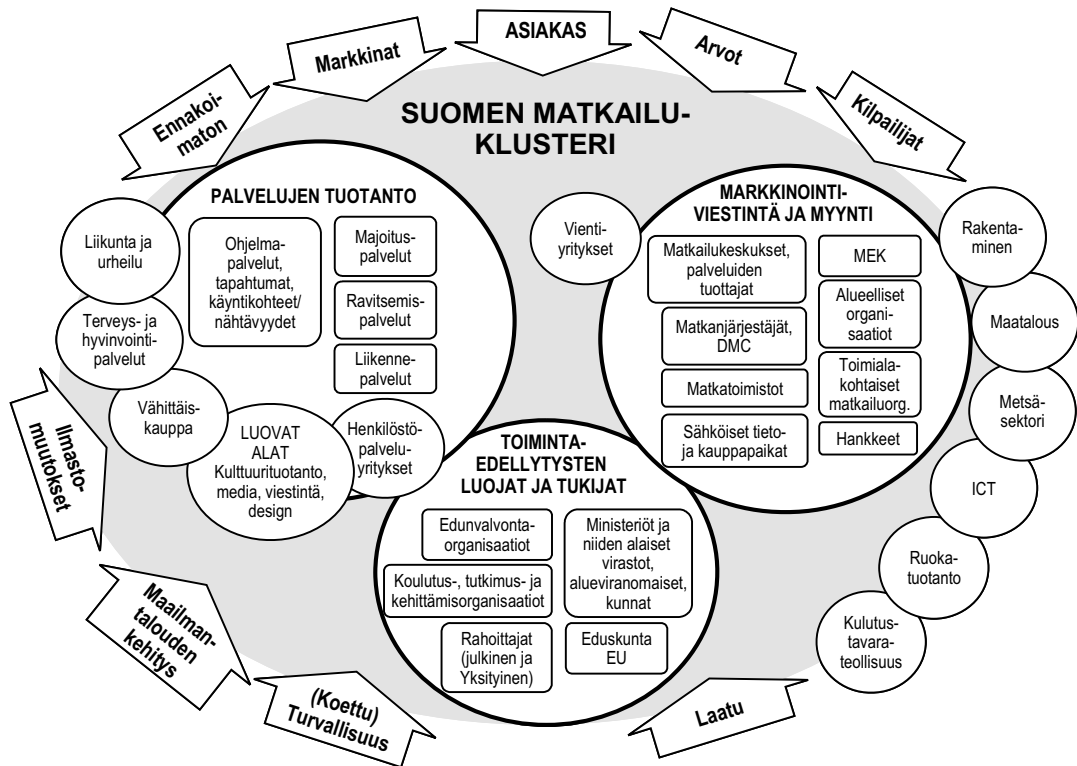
ASIAKAS

Markkinat

Arvot

Ennakoimaton

Kilpailijat

SUOMEN MATKAILUKLUSTERI

PALVELUJEN TUOTANTO

Ohjelmapalvelut, tapahtumat, käyntikohteet/ nähtävyydet

Majoituspalvelut

Ravitsemispalvelut

Liikennepalvelut

Liikunta ja urheilu

Terveys- ja hyvinvointipalvelut

Vähittäiskauppa

LUOVAT ALAT Kulttuurituotanto, media, viestintä, design

Henkilöstöpalveluyritykset

Vientiyritykset

MARKKINOINTIVIESTINTÄ JA MYYNTI

Matkailukeskukset, palveluiden tuottajat

MEK

Matkanjärjestäjät, DMC

Alueelliset organisaatiot

Matkatoimistot

Toimialakohtaiset matkailuorg.

Sähköiset tieto- ja kauppapaikat

Hankkeet

Rakentaminen

Maatalous

Metsäsektori

ICT

Ruokatuotanto

Kulutustavarateollisuus

Ilmastomuutokset

TOIMINTAEDELLYTYSTEN LUOJAT JA TUKIJAT

Edunvalvontaorganisaatiot

Ministeriöt ja niiden alaiset virastot, alueviranomaiset, kunnat

Koulutus-, tutkimus- ja kehittämisorganisaatiot

Rahoittajat (julkinen ja Yksityinen)

Eduskunta EU

Maailmantalouden kehitys

(Koettu) Turvallisuus

Laatu